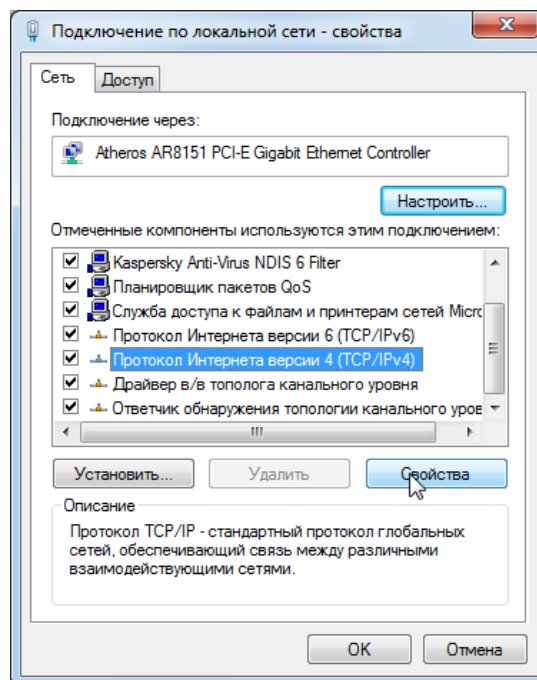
Подключение по локальной сети - свойства

Сеть | Доступ

Подключение через:

Atheros AR8151 PCI-E Gigabit Ethernet Controller

Настроить...

Отмеченные компоненты используются этим подключением:

Kaspersky Anti-Virus NDIS 6 Filter
Планировщик пакетов QoS
Служба доступа к файлам и принтерам сетей Micro
Протокол Интернета версии 6 (TCP/IPv6)
Протокол Интернета версии 4 (TCP/IPv4)
Драйвер в/в тополога канального уровня
Ответчик обнаружения топологии канального уров

Установить... | Удалить | Свойства

Описание

Протокол TCP/IP - стандартный протокол глобальных сетей, обеспечивающий связь между различными взаимодействующими сетями.

OK | Отмена